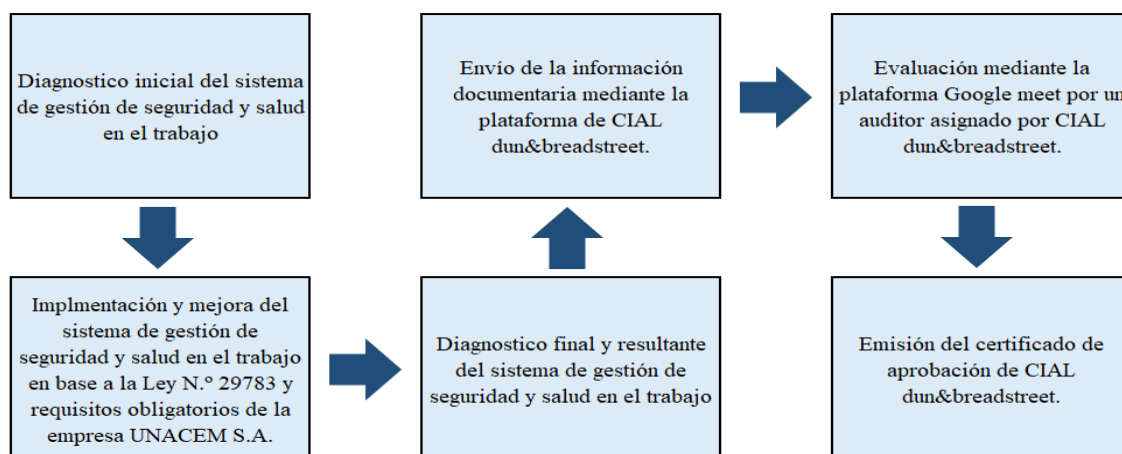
Diagnostico inicial del sistema de gestión de seguridad y salud en el trabajo

Implmentación y mejora del sistema de gestión de seguridad y salud en el trabajo en base a la Ley N.° 29783 y requisitos obligatorios de la empresa UNACEM S.A.

Diagnostico final y resultante del sistema de gestión de seguridad y salud en el trabajo

Envío de la información documentaria mediante la plataforma de CIAL dun&breadstreet.

Evaluación mediante la plataforma Google meet por un auditor asignado por CIAL dun&breadstreet.

Emisión del certificado de aprobación de CIAL dun&breadstreet.